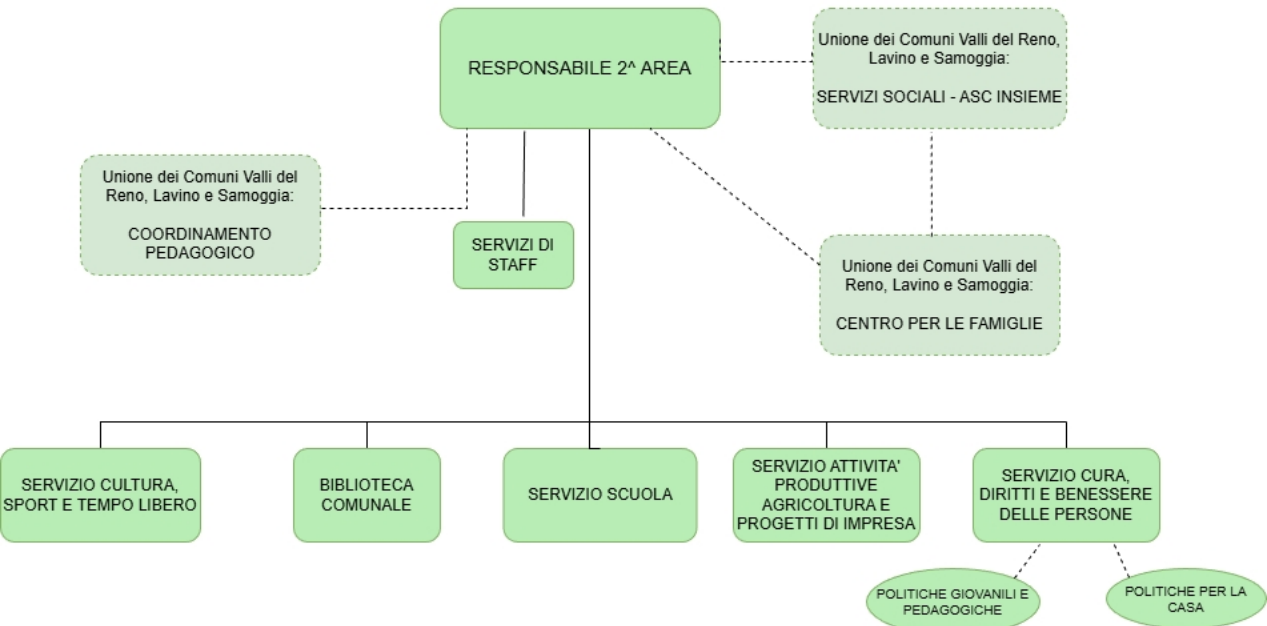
RESPONSABILE 2^ AREA

Unione dei Comuni Valli del Reno, Lavino e Samoggia:

SERVIZI SOCIALI - ASC INSIEME

Unione dei Comuni Valli del Reno, Lavino e Samoggia:

COORDINAMENTO PEDAGOGICO

SERVIZI DI STAFF

Unione dei Comuni Valli del Reno, Lavino e Samoggia:

CENTRO PER LE FAMIGLIE

SERVIZIO CULTURA, SPORT E TEMPO LIBERO

BIBLIOTECA COMUNALE

SERVIZIO SCUOLA

SERVIZIO ATTIVITA' PRODUTTIVE AGRICOLTURA E PROGETTI DI IMPRESA

SERVIZIO CURA, DIRITTI E BENESSERE DELLE PERSONE

POLITICHE GIOVANILI E PEDAGOGICHE

POLITICHE PER LA CASA